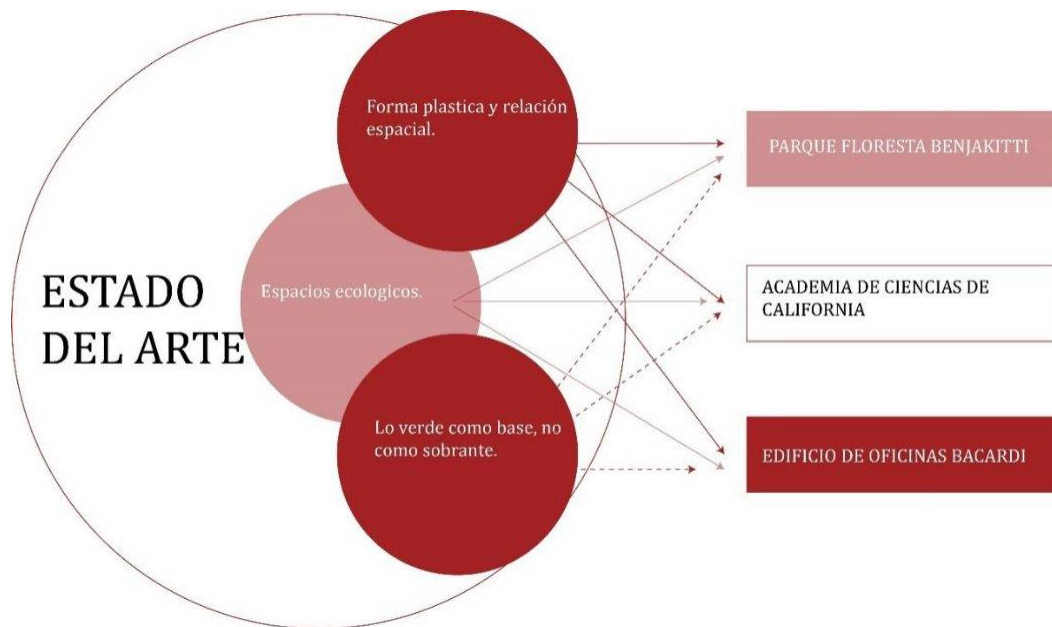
ESTADO DEL ARTE

Forma plastica y relación espacial.

Espacios ecologicos.

Lo verde como base, no como sobrante.

PARQUE FLORESTA BENJAKITTI

ACADEMIA DE CIENCIAS DE CALIFORNIA

EDIFICIO DE OFICINAS BACARDI